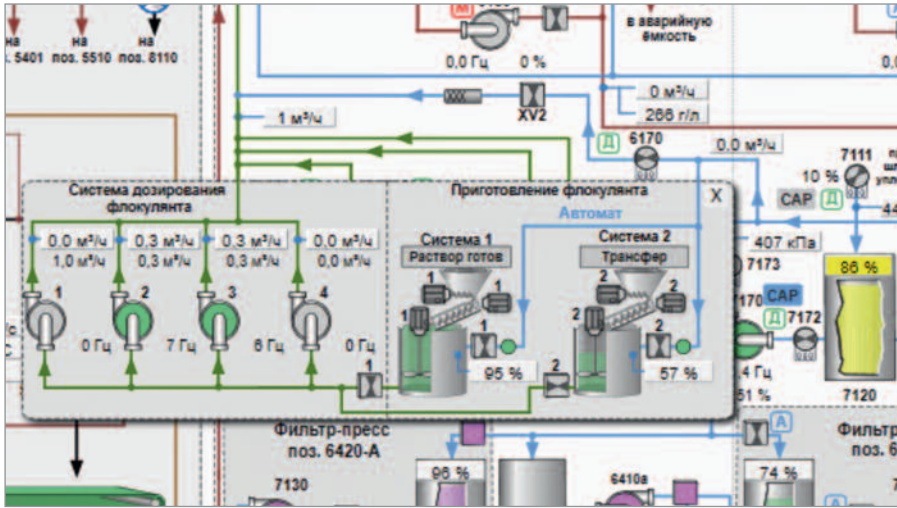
на поз. 5401
на поз. 5510
на поз. 8110
М
0,0 Гц
0 %
в аварийную емкость
0,0
0 м³/ч
266 г/л
XV2
1 м³/ч
Д
6170
0,0 м³/ч
7111
10 %
САР
Д
44
Система дозирования флокулянта
Приготовление флокулянта
X
Автомат
0,0 м³/ч
1,0 м³/ч
0,3 м³/ч
0,3 м³/ч
0,3 м³/ч
0,3 м³/ч
0,0 м³/ч
0,0 м³/ч
Система 1
Раствор готов
Система 2
Трансфер
407 кПа
7173
86 %
САР
Д
7172
1
2
3
4
0 Гц
7 Гц
6 Гц
0 Гц
1
1
1
1
95 %
2
2
2
2
2
57 %
1
4 Гц
51 %
7120
Фильтр-пресс поз. 6420-А
А
Фильтр поз. 6
7130
96 %
6410а
74 %
А